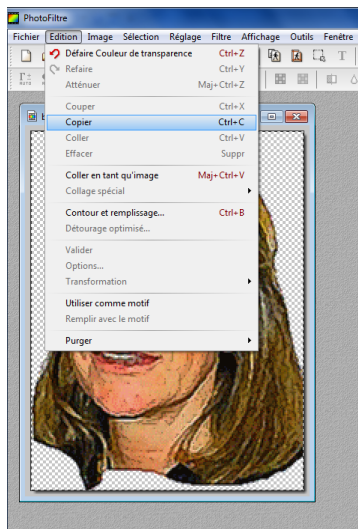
PhotoFiltre

Fichier Edition Image Sélection Réglage Filtre Affichage Outils Fenêtre

Défaire Couleur de transparence Ctrl+Z
Refaire Ctrl+Y
Atténuer Maj+Ctrl+Z
Couper Ctrl+X
Copier Ctrl+C
Coller Ctrl+V
Effacer Suppr
Coller en tant qu'image Maj+Ctrl+V
Collage spécial
Contour et remplissage... Ctrl+B
Détourage optimisé...
Valider
Options...
Transformation
Utiliser comme motif
Remplir avec le motif
Purger